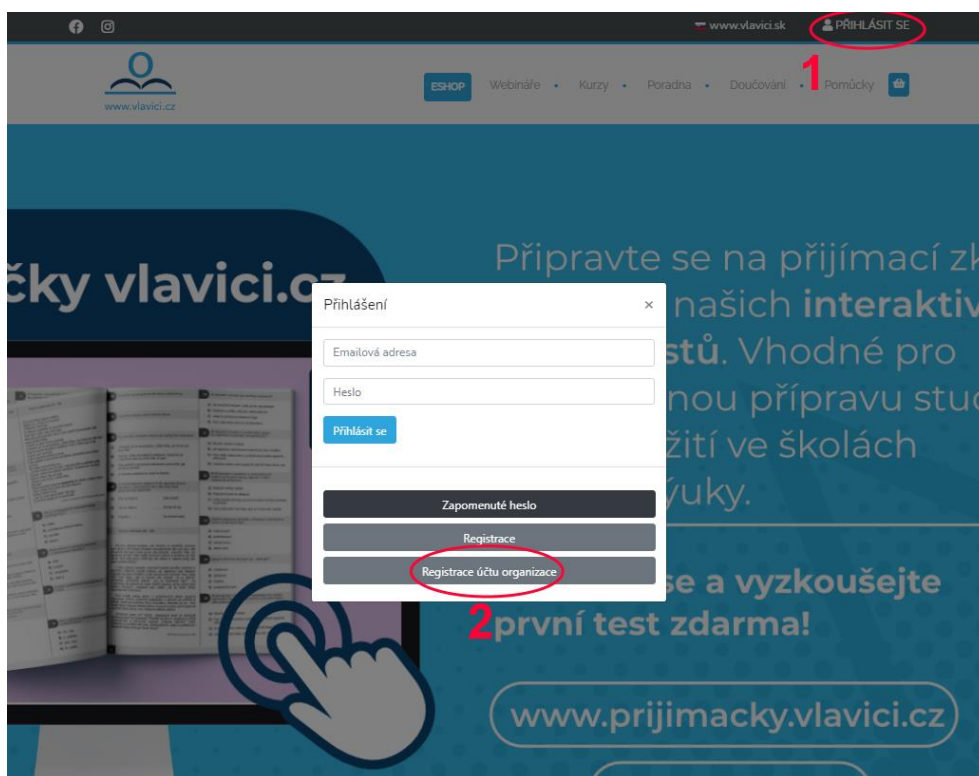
www.vlavici.sk PŘIHLÁSIT SE

www.vlavici.cz

ESHOP Webináře • Kurzy • Poradna • Doučování • Pomůcky

1

čky vlavici.cz

Připravte se na přijímací zk našich interaktiv stů. Vhodné pro nou přípravu stud žití ve školách ýuky.

Přihlášení ×

Emailová adresa

Heslo

Přihlásit se

Zapomenuté heslo

Registrace

Registrace účtu organizace

se a vyzkoušejte

2 první test zdarma!

www.prijimacky.vlavici.cz